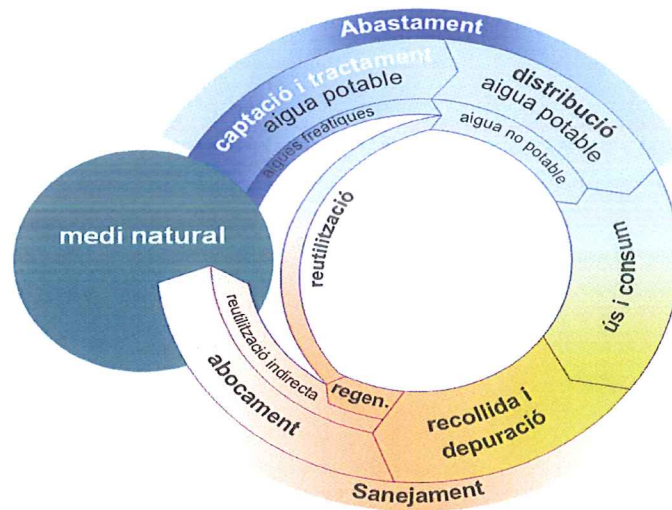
Abastament

captació i tractament
aigua potable

aigües freàtiques

distribució
aigua potable

aigua no potable

medi natural

reutilització

ús i consum

reutilització indirecta

regen.

abocament

recollida i
depuració

Sanejament